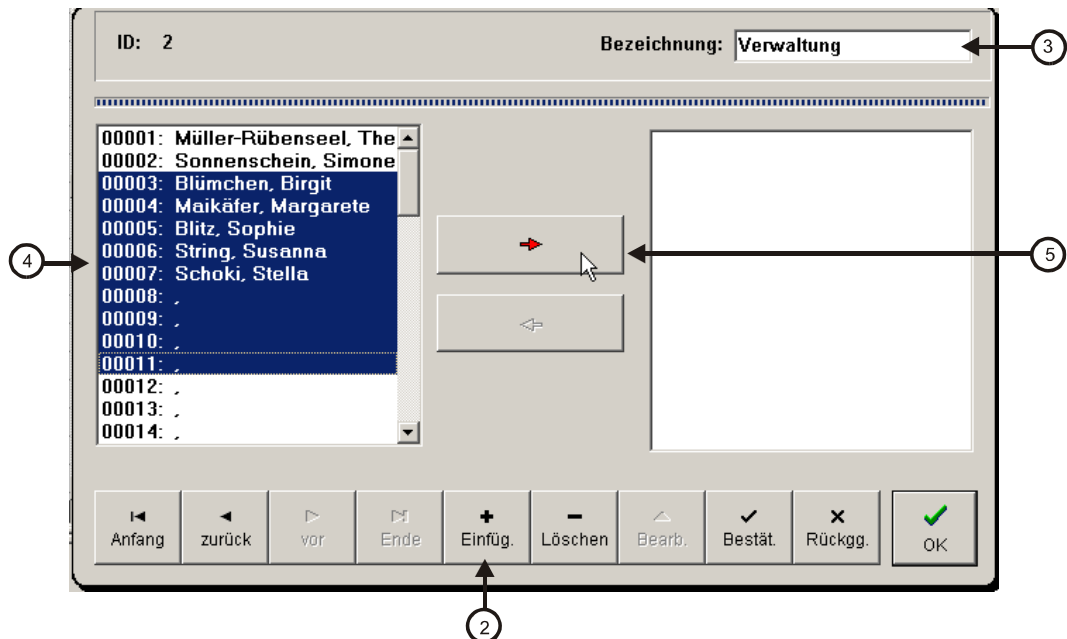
ID: 2

Bezeichnung: Verwaltung

3

00001: Müller-Rübenseel, The
00002: Sonnenschein, Simone
00003: Blümchen, Birgit
00004: Maikäfer, Margarete
00005: Blitz, Sophie
00006: String, Susanna
00007: Schoki, Stella
00008: ,
00009: ,
00010: ,
00011: ,
00012: ,
00013: ,
00014: ,

4

5

Anfang

zurück

vor

Ende

Einfüg.

Löschen

Bearb.

Bestät.

Rückgg.

OK

2